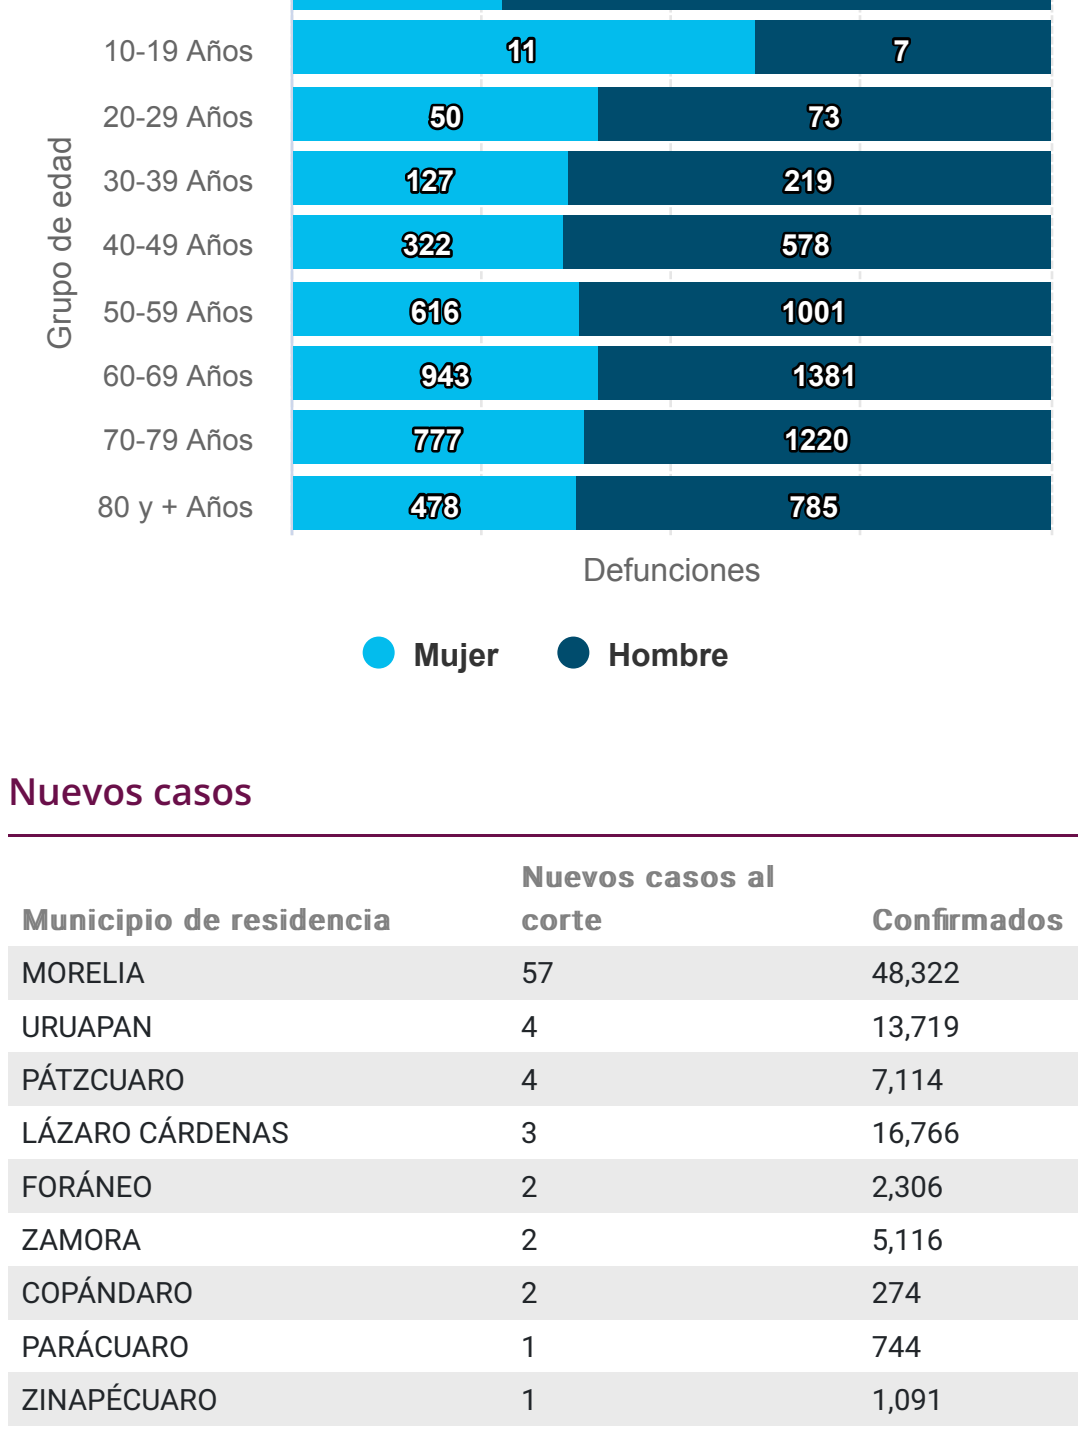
Grupo de edad

10-19 Años 11 7
20-29 Años 50 73
30-39 Años 127 219
40-49 Años 322 578
50-59 Años 616 1001
60-69 Años 943 1381
70-79 Años 777 1220
80 y + Años 478 785

Defunciones

Mujer Hombre

Nuevos casos

| Municipio de residencia | Nuevos casos al corte | Confirmados |
|---|---|---|
| MORELIA | 57 | 48,322 |
| URUAPAN | 4 | 13,719 |
| PÁTZCUARO | 4 | 7,114 |
| LÁZARO CÁRDENAS | 3 | 16,766 |
| FORÁNEO | 2 | 2,306 |
| ZAMORA | 2 | 5,116 |
| COPÁNDARO | 2 | 274 |
| PARÁCUARO | 1 | 744 |
| ZINAPÉCUARO | 1 | 1,091 |